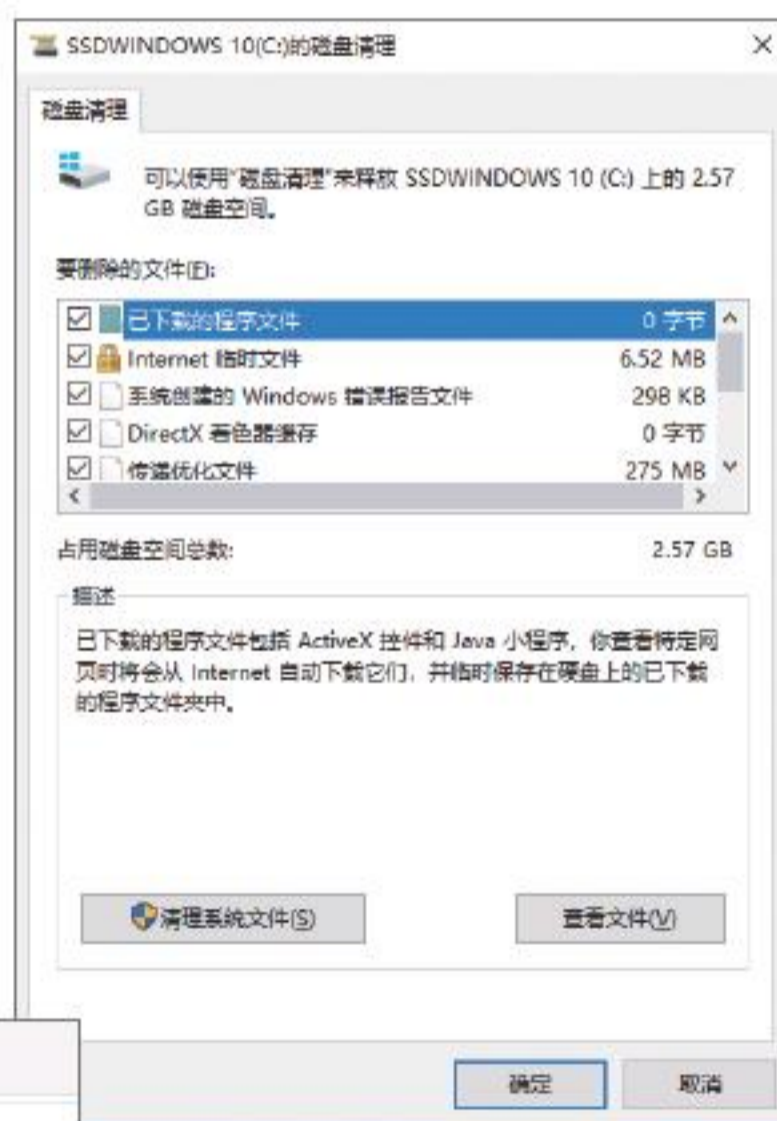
SSDWINDOWS 10(C:)的磁盘清理

×

磁盘清理

可以使用"磁盘清理"来释放 SSDWINDOWS 10 (C:) 上的 2.57 GB 磁盘空间。

要删除的文件(F):

| | | |
|---|---|---|
| ☑ | 已下载的程序文件 | 0 字节 |
| ☑ | Internet 临时文件 | 6.52 MB |
| ☑ | 系统创建的 Windows 错误报告文件 | 298 KB |
| ☑ | DirectX 着色器缓存 | 0 字节 |
| ☑ | 传递优化文件 | 275 MB |

占用磁盘空间总数: 2.57 GB

描述

已下载的程序文件包括 ActiveX 控件和 Java 小程序，你查看特定网页时将会从 Internet 自动下载它们，并临时保存在硬盘上的已下载的程序文件夹中。

清理系统文件(S)

查看文件(V)

确定

取消